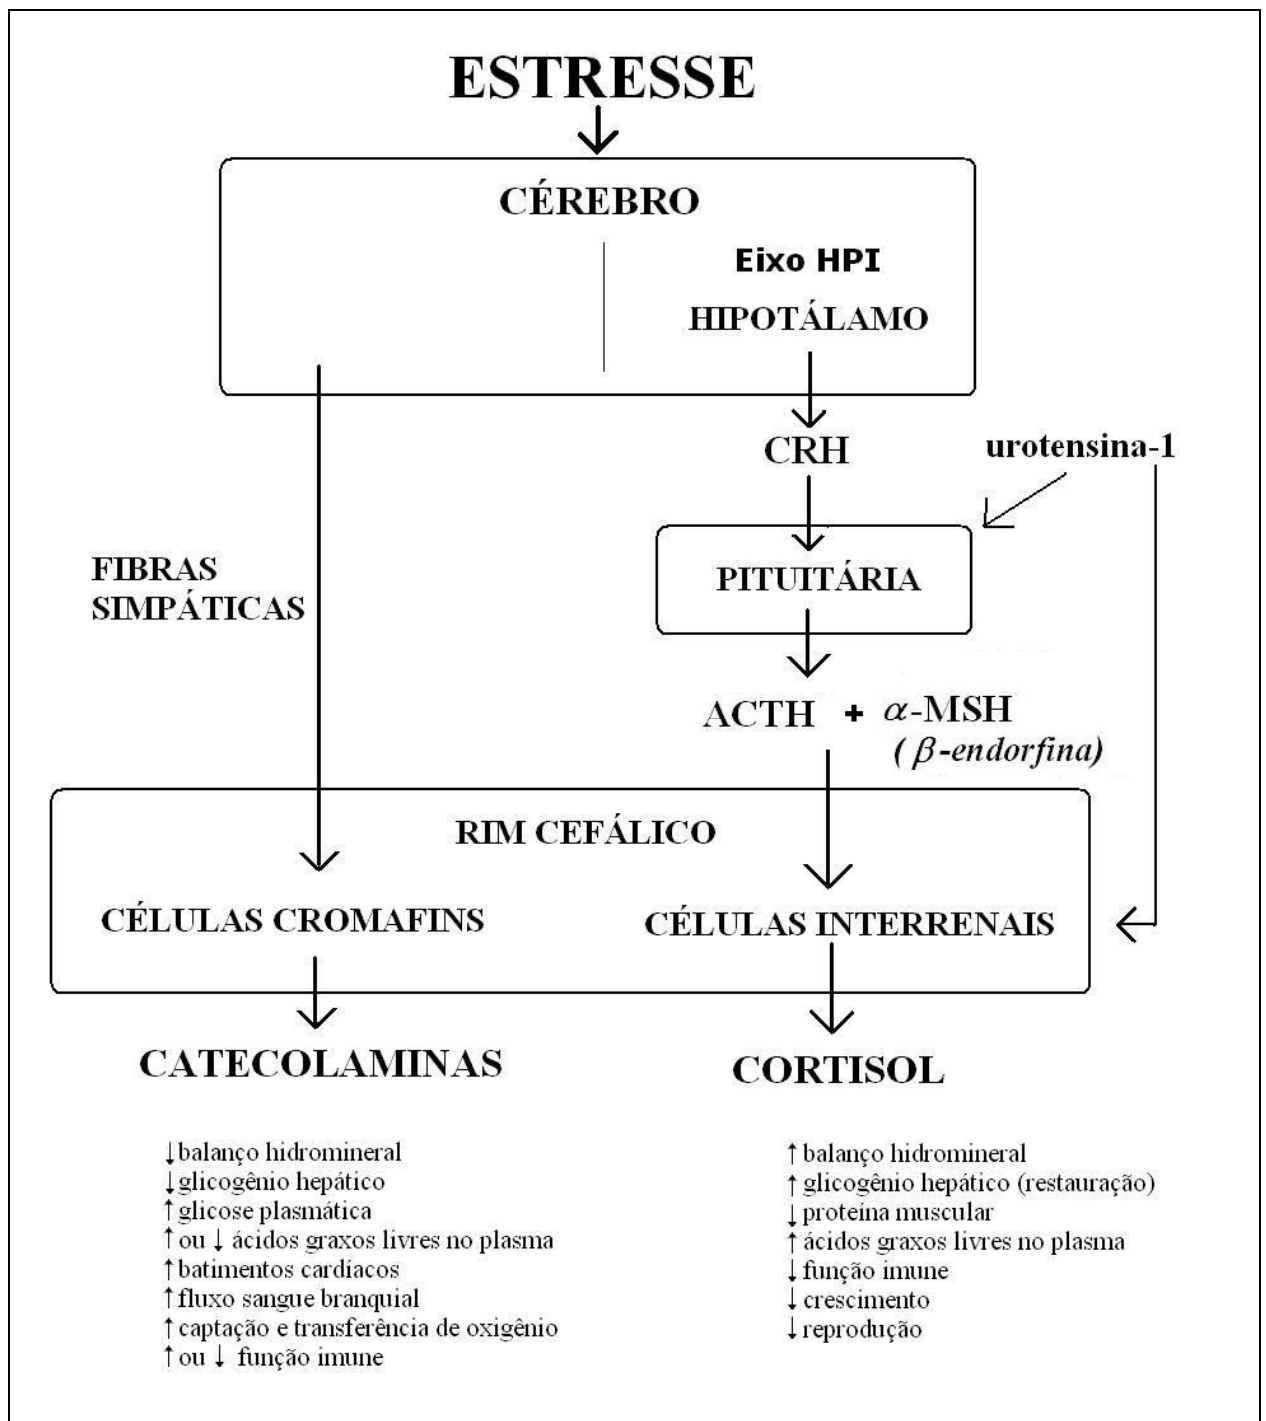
ESTRESSE

CÉREBRO

Eixo HPI

HIPOTÁLAMO

CRH

urotensina-1

FIBRAS SIMPÁTICAS

PITUITÁRIA

ACTH + $\alpha$-MSH ($\beta$-endorfina)

RIM CEFÁLICO

CÉLULAS CROMAFINS

CÉLULAS INTERRENAIS

CATECOLAMINAS

CORTISOL

$\downarrow$balanço hidromineral
$\downarrow$glicogênio hepático
$\uparrow$glicose plasmática
$\uparrow$ou $\downarrow$ ácidos graxos livres no plasma
$\uparrow$batimentos cardíacos
$\uparrow$fluxo sangue branquial
$\uparrow$captação e transferência de oxigênio
$\uparrow$ou $\downarrow$ função imune

$\uparrow$balanço hidromineral
$\uparrow$glicogênio hepático (restauração)
$\downarrow$proteína muscular
$\uparrow$ácidos graxos livres no plasma
$\downarrow$função imune
$\downarrow$crescimento
$\downarrow$reprodução